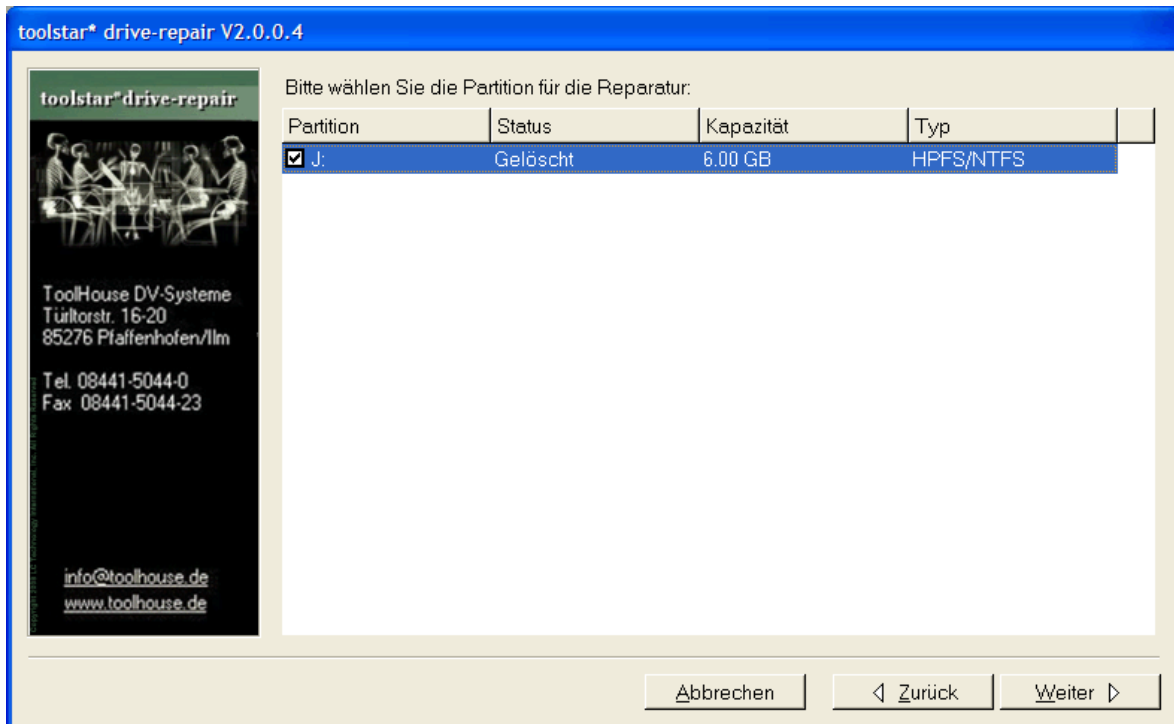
toolstar* drive-repair V2.0.0.4

toolstar*drive-repair

ToolHouse DV-Systeme
Türltorstr. 16-20
85276 Pfaffenhofen/Ilm

Tel. 08441-5044-0
Fax 08441-5044-23

info@toolhouse.de
www.toolhouse.de

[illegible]

Bitte wählen Sie die Partition für die Reparatur:

| Partition | Status | Kapazität | Typ |
|---|---|---|---|
| J: | Gelöscht | 6.00 GB | HPFS/NTFS |

Abbrechen

Zurück

Weiter